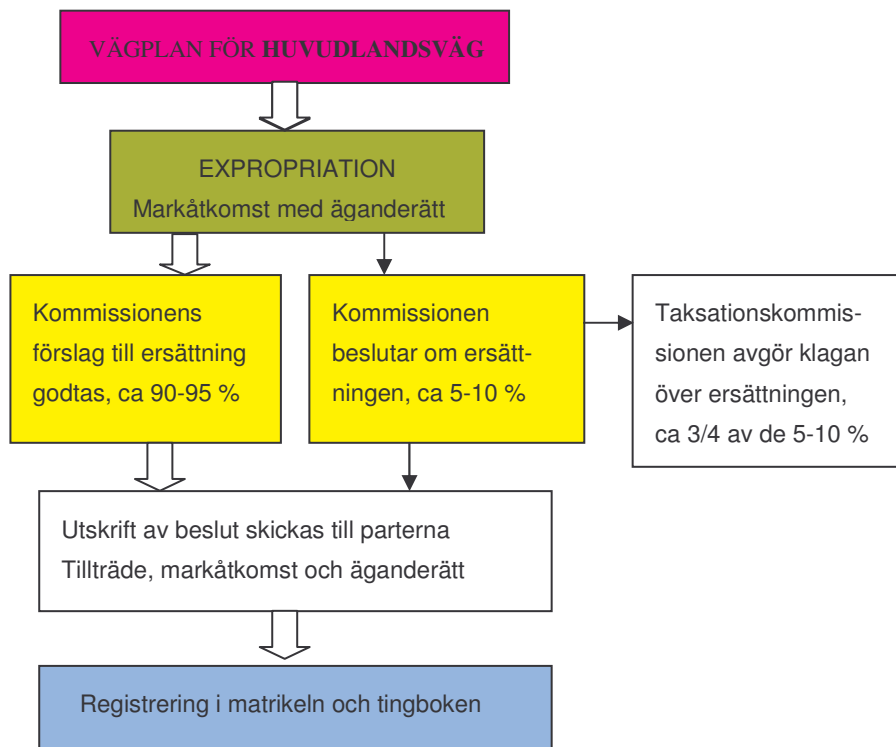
VÄGPLAN FÖR **HUVUDLANDSVÄG**

EXPROPRIATION
Markåtkomst med äganderätt

Kommissionens förslag till ersättning godtas, ca 90-95 %

Kommissionen beslutar om ersättningen, ca 5-10 %

Taksationskommissionen avgör klagan över ersättningen, ca 3/4 av de 5-10 %

Utskrift av beslut skickas till parterna
Tillträde, markåtkomst och äganderätt

Registrering i matrikeln och tingboken